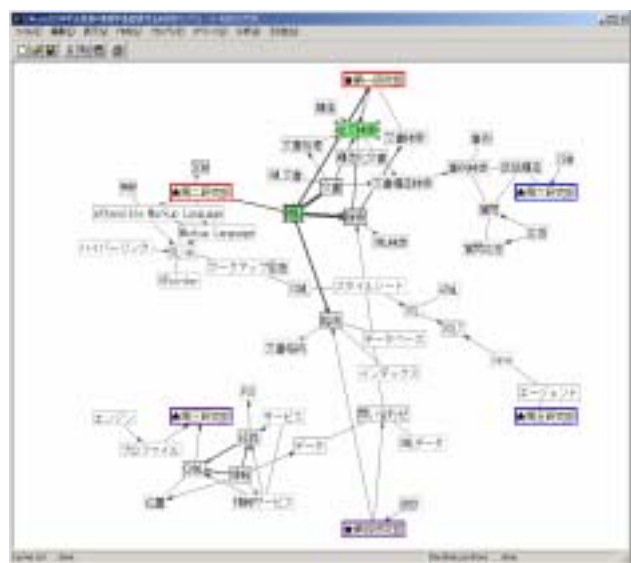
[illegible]
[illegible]
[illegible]

■第一研究室
構造
文書検索
文書型定義
構造化文書
文書
文書構造解析
DTD
■第二研究室
eXtensible Markup Language
Markup Language
ハイパーリンク
マークアップ言語
XML
XML構造
ポイント
スタイルシート
データベース
インデックス
文書管理
問い合わせ
XQL
データ
サービス
プロファイル
エージェント
■第三研究室
■第四研究室
■第五研究室
情報
質問
質問応答
文書
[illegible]